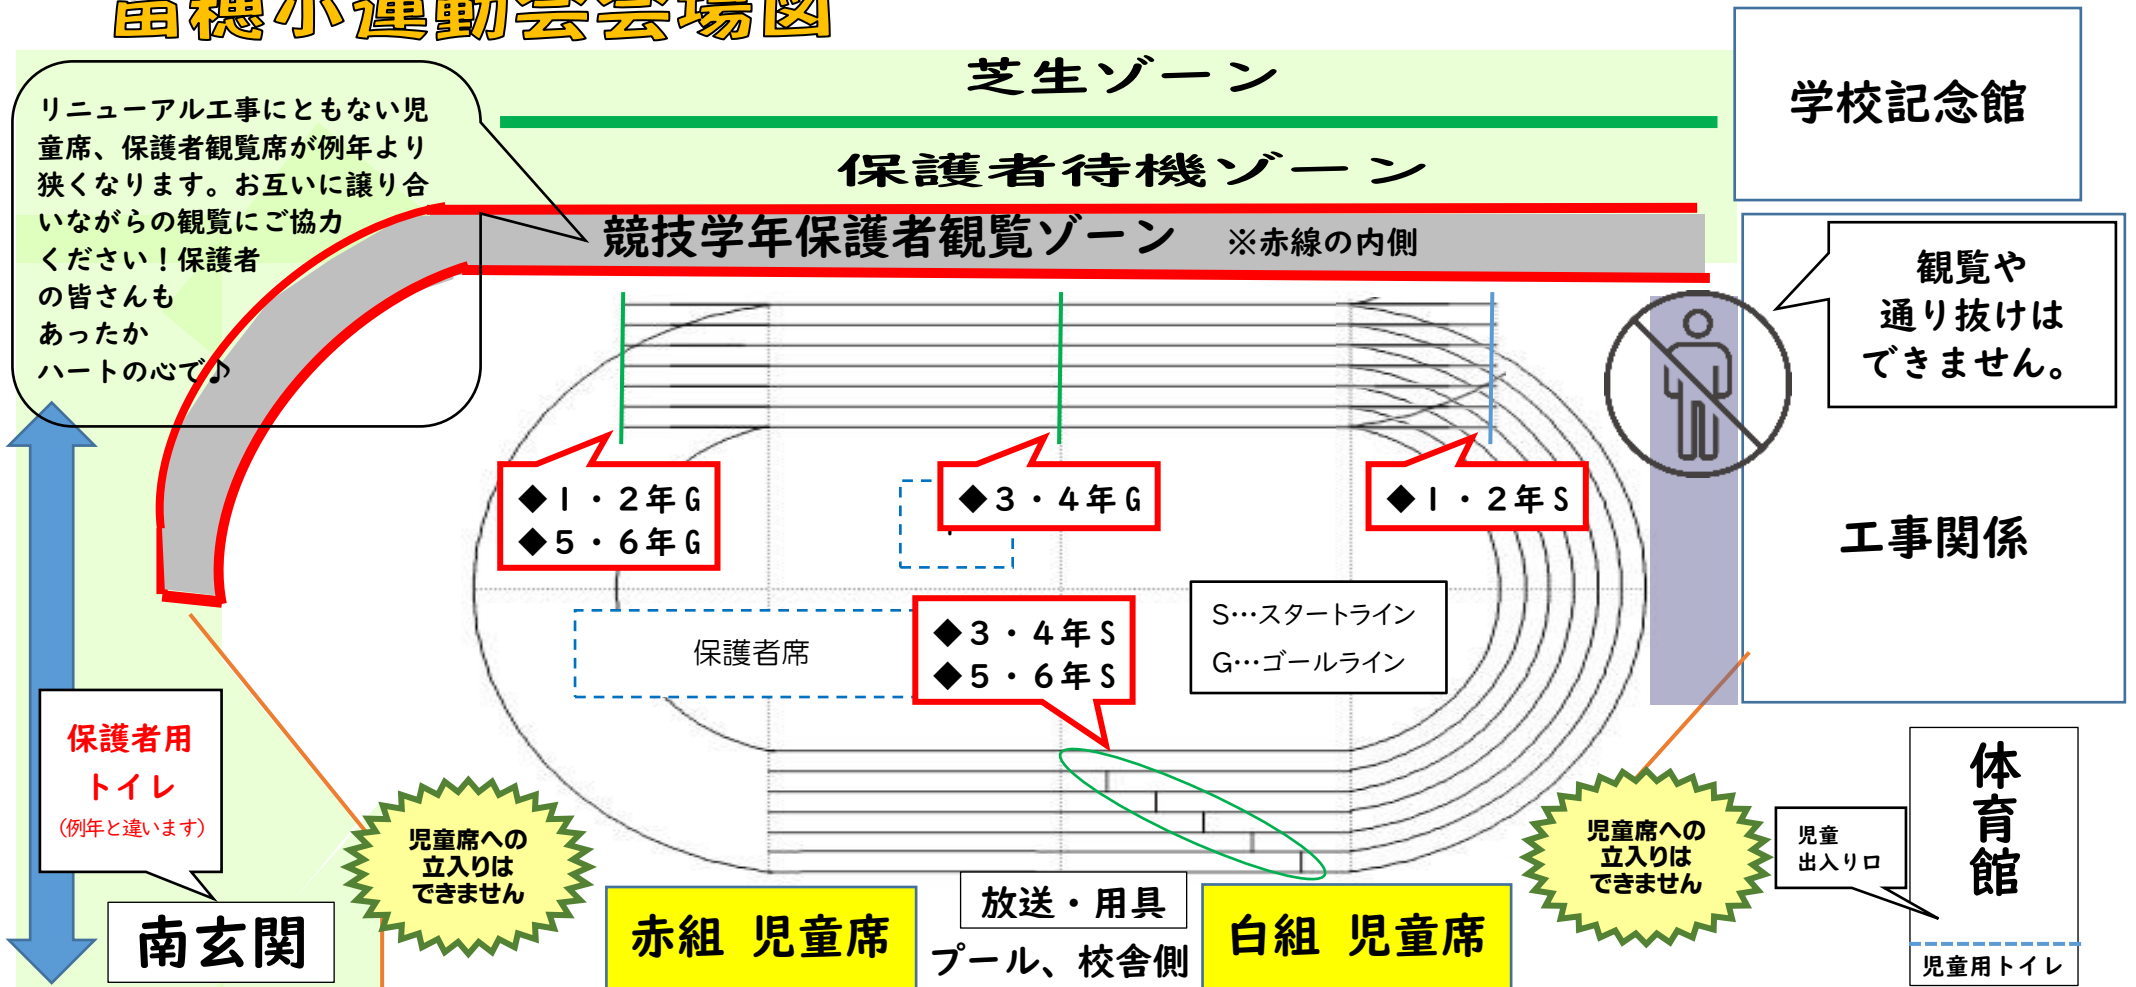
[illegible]穂小運動会会場図

芝生ゾーン

学校記念館

リニューアル工事にともない児童席、保護者観覧席が例年より狭くなります。お互いに譲り合いながらの観覧にご協力ください！保護者の皆さんもあったかハートの心で♪

保護者待機ゾーン

競技学年保護者観覧ゾーン　※赤線の内側

観覧や通り抜けはできません。

◆１・２年Ｇ
◆５・６年Ｇ

◆３・４年Ｇ

◆１・２年Ｓ

工事関係

保護者席

◆３・４年Ｓ
◆５・６年Ｓ

S…スタートライン
G…ゴールライン

保護者用トイレ
(例年と違います)

児童席への立入りはできません

児童席への立入りはできません

児童出入り口

体育館

南玄関

赤組　児童席

放送・用具

プール、校舎側

白組　児童席

児童用トイレ